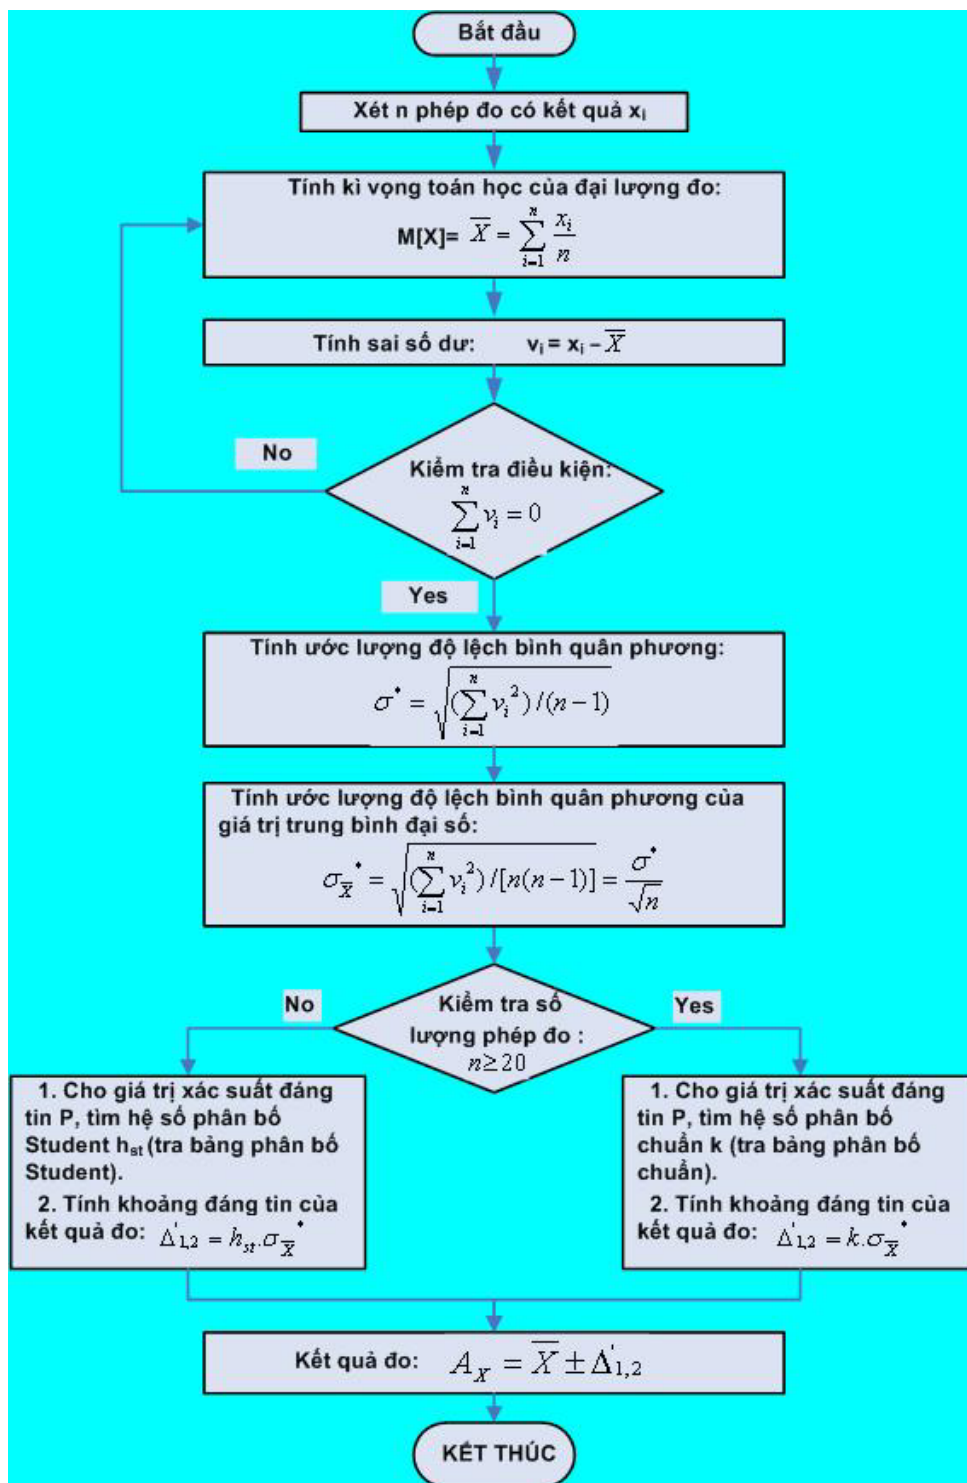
Bắt đầu

Xét n phép đo có kết quả $x_i$

Tính kì vọng toán học của đại lượng đo:
M[X]= $\overline{X} = \sum_{i=1}^{n} \frac{x_i}{n}$

Tính sai số dư: $v_i = x_i - \overline{X}$

No

Kiểm tra điều kiện:
$\sum_{i=1}^{n} v_i = 0$

Yes

Tính ước lượng độ lệch bình quân phương:
$\sigma^* = \sqrt{(\sum_{i=1}^{n} v_i^2)/(n-1)}$

Tính ước lượng độ lệch bình quân phương của giá trị trung bình đại số:
$\sigma_{\overline{X}}^* = \sqrt{(\sum_{i=1}^{n} v_i^2)/[n(n-1)]} = \frac{\sigma^*}{\sqrt{n}}$

No

Kiểm tra số lượng phép đo : $n \geq 20$

Yes

1. Cho giá trị xác suất đáng tin P, tìm hệ số phân bố Student $h_{st}$ (tra bảng phân bố Student).
2. Tính khoảng đáng tin của kết quả đo: $\Delta'_{1,2} = h_{st}.\sigma_{\overline{X}}^*$

1. Cho giá trị xác suất đáng tin P, tìm hệ số phân bố chuẩn k (tra bảng phân bố chuẩn).
2. Tính khoảng đáng tin của kết quả đo: $\Delta'_{1,2} = k.\sigma_{\overline{X}}^*$

Kết quả đo: $A_X = \overline{X} \pm \Delta'_{1,2}$

KẾT THÚC